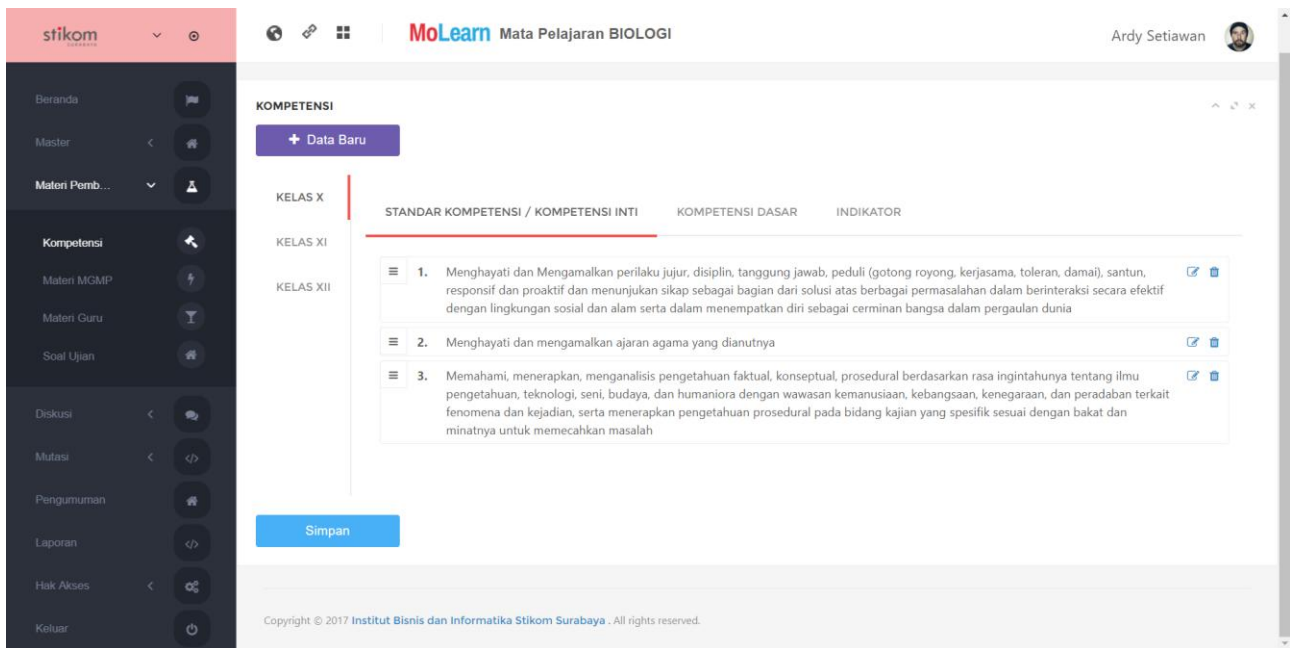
stikom

MoLearn Mata Pelajaran BIOLOGI

Ardy Setiawan

Beranda
Master
Materi Pemb...
Kompetensi
Materi MGMP
Materi Guru
Soal Ujian
Diskusi
Mutasi
Pengumuman
Laporan
Hak Akses
Keluar

KOMPETENSI

+ Data Baru

KELAS X
KELAS XI
KELAS XII

STANDAR KOMPETENSI / KOMPETENSI INTI
KOMPETENSI DASAR
INDIKATOR

1. Menghayati dan Mengamalkan perilaku jujur, disiplin, tanggung jawab, peduli (gotong royong, kerjasama, toleran, damai), santun, responsif dan proaktif dan menunjukan sikap sebagai bagian dari solusi atas berbagai permasalahan dalam berinteraksi secara efektif dengan lingkungan sosial dan alam serta dalam menempatkan diri sebagai cerminan bangsa dalam pergaulan dunia

2. Menghayati dan mengamalkan ajaran agama yang dianutnya

3. Memahami, menerapkan, menganalisis pengetahuan faktual, konseptual, prosedural berdasarkan rasa ingintahunya tentang ilmu pengetahuan, teknologi, seni, budaya, dan humaniora dengan wawasan kemanusiaan, kebangsaan, kenegaraan, dan peradaban terkait fenomena dan kejadian, serta menerapkan pengetahuan prosedural pada bidang kajian yang spesifik sesuai dengan bakat dan minatnya untuk memecahkan masalah

Simpan

Copyright © 2017 Institut Bisnis dan Informatika Stikom Surabaya . All rights reserved.